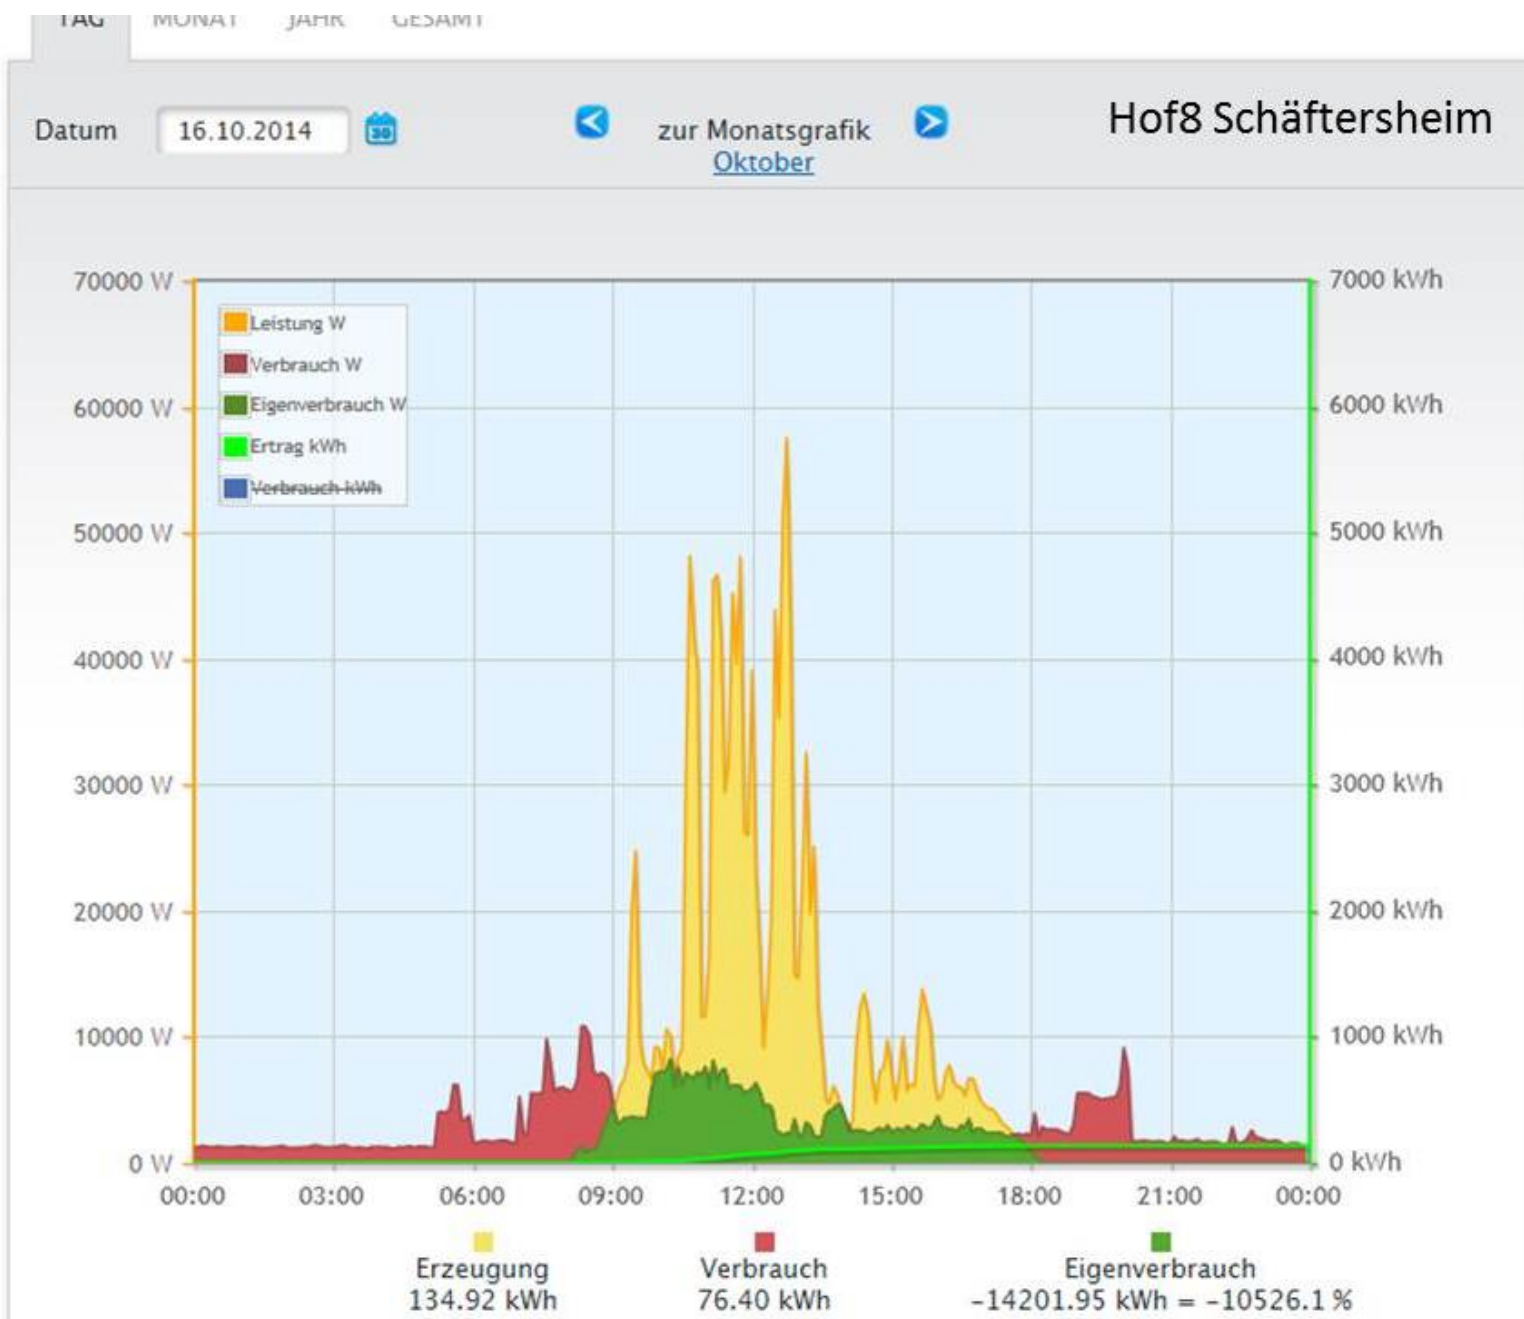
TAG MONAT JAHR GESAMT

Datum 16.10.2014 30

zur Monatsgrafik
Oktober

Hof8 Schäftersheim

70000 W
60000 W
50000 W
40000 W
30000 W
20000 W
10000 W
0 W

7000 kWh
6000 kWh
5000 kWh
4000 kWh
3000 kWh
2000 kWh
1000 kWh
0 kWh

Leistung W
Verbrauch W
Eigenverbrauch W
Ertrag kWh
Verbrauch kWh

00:00 03:00 06:00 09:00 12:00 15:00 18:00 21:00 00:00

Erzeugung
134.92 kWh

Verbrauch
76.40 kWh

Eigenverbrauch
-14201.95 kWh = -10526.1 %